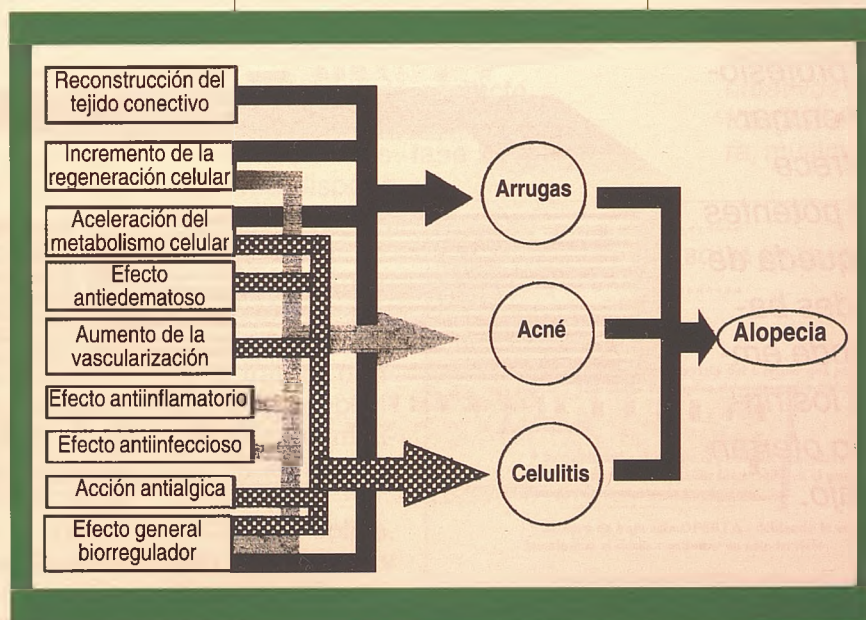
Reconstrucción del tejido conectivo

Incremento de la regeneración celular

Aceleración del metabolismo celular

Efecto antiedematoso

Aumento de la vascularización

Efecto antiinflamatorio

Efecto antiinfeccioso

Acción antialgica

Efecto general biorregulador

Arrugas

Acné

Celulitis

Alopecia